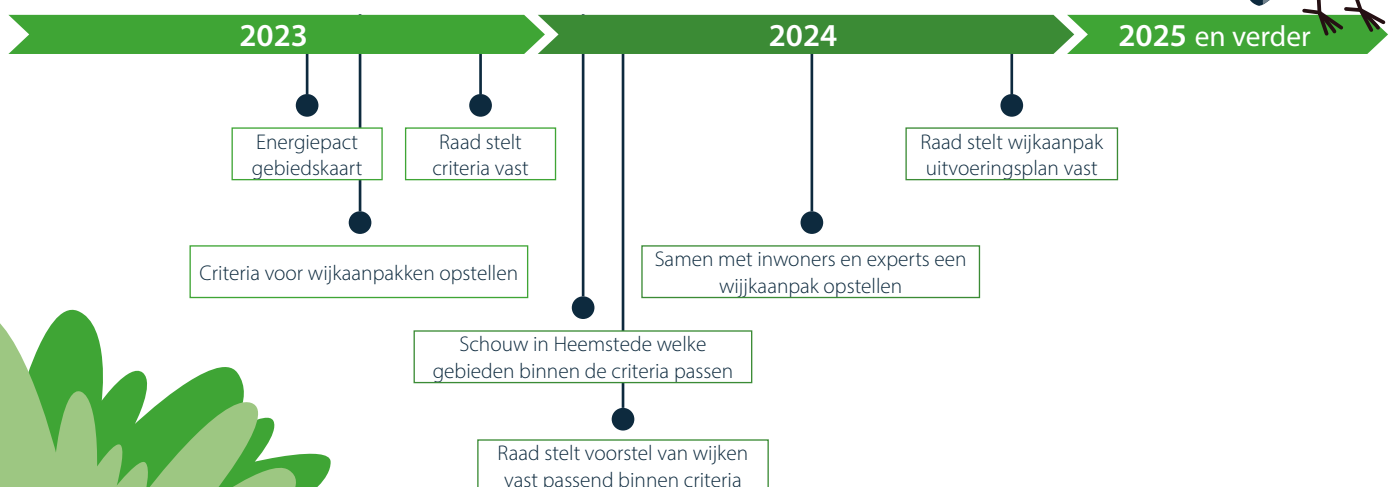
2023

2024

2025 en verder

Energiepact gebiedskaart

Raad stelt criteria vast

Raad stelt wijkaanpak uitvoeringsplan vast

Criteria voor wijkaanpakken opstellen

Samen met inwoners en experts een wijjkaanpak opstellen

Schouw in Heemstede welke gebieden binnen de criteria passen

Raad stelt voorstel van wijken vast passend binnen criteria